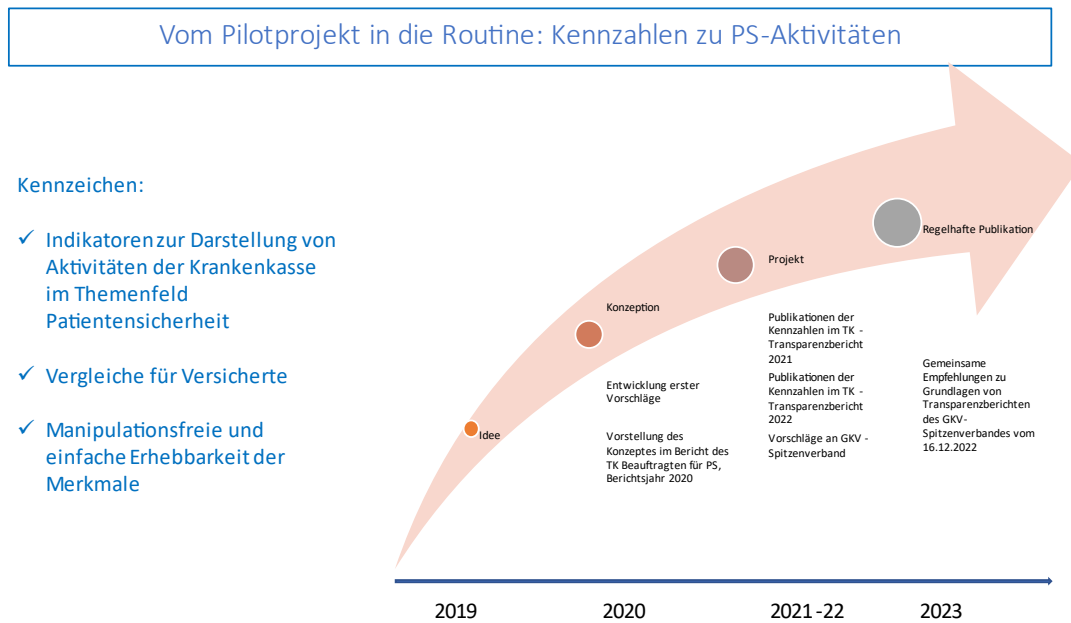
Vom Pilotprojekt in die Routine: Kennzahlen zu PS-Aktivitäten

Kennzeichen:

✓ Indikatoren zur Darstellung von Aktivitäten der Krankenkasse im Themenfeld Patientensicherheit

✓ Vergleiche für Versicherte

✓ Manipulationsfreie und einfache Erhebbarkeit der Merkmale

Idee

Konzeption

Entwicklung erster Vorschläge

Vorstellung des Konzeptes im Bericht des TK Beauftragten für PS, Berichtsjahr 2020

Projekt

Publikationen der Kennzahlen im TK - Transparenzbericht 2021

Publikationen der Kennzahlen im TK - Transparenzbericht 2022

Vorschläge an GKV - Spitzenverband

Regelhafte Publikation

Gemeinsame Empfehlungen zu Grundlagen von Transparenzberichten des GKV-Spitzenverbandes vom 16.12.2022

2019

2020

2021 -22

2023